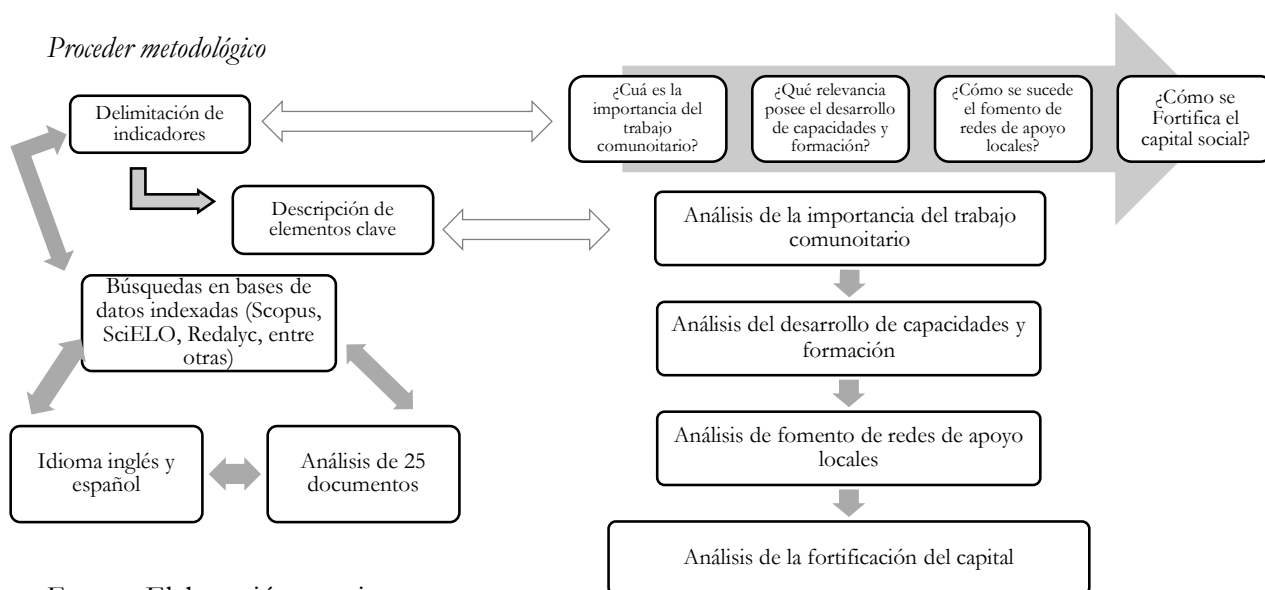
Proceder metodológico

Delimitación de indicadores

¿Cuá es la importancia del trabajo comunoitario?

¿Qué relevancia posee el desarrollo de capacidades y formación?

¿Cómo se sucede el fomento de redes de apoyo locales?

¿Cómo se Fortifica el capital social?

Descripción de elementos clave

Análisis de la importancia del trabajo comunoitario

Búsquedas en bases de datos indexadas (Scopus, SciELO, Redalyc, entre otras)

Análisis del desarrollo de capacidades y formación

Análisis de fomento de redes de apoyo locales

Idioma inglés y español

Análisis de 25 documentos

Análisis de la fortificación del capital

Fuente: Elaboración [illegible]